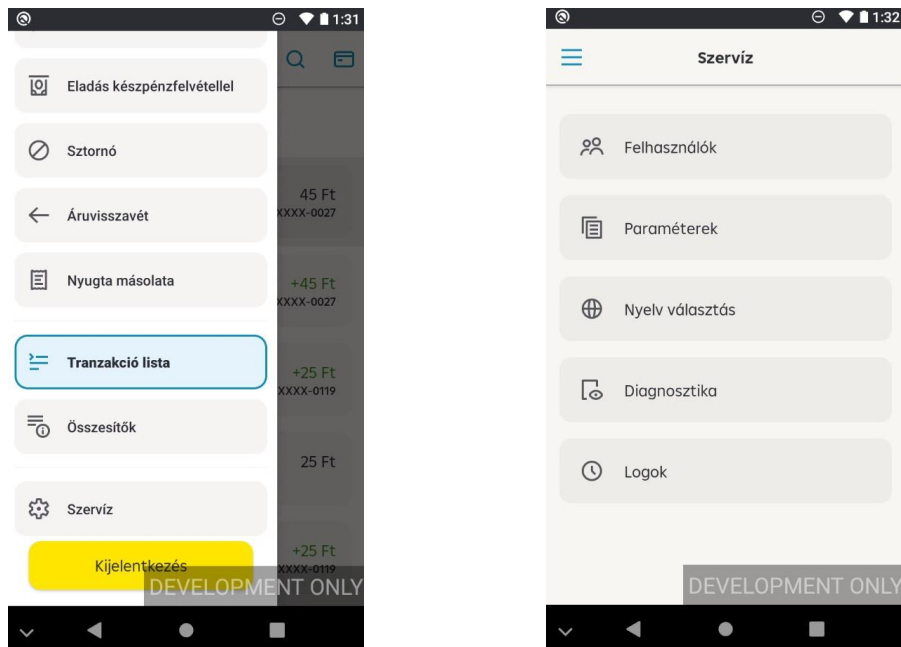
1:31

Eladás készpénzfelvétellel

Sztornó

Áruvisszavét

Nyugta másolata

Tranzakció lista

Összesítők

Szervíz

Kijelentkezés

45 Ft
XXXX-0027

+45 Ft
XXXX-0027

+25 Ft
XXXX-0119

25 Ft

+25 Ft
XXXX-0119

DEVELOPMENT ONLY

1:32

Szervíz

Felhasználók

Paraméterek

Nyelv választás

Diagnosztika

Logok

DEVELOPMENT ONLY